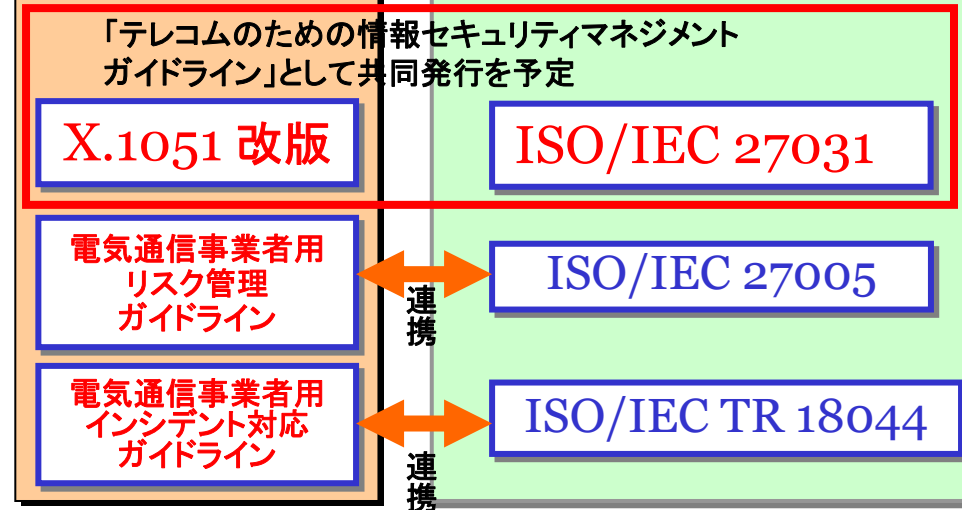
「テレコムのための情報セキュリティマネジメントガイドライン」として共同発行を予定

X.1051 改版

ISO/IEC 27031

電気通信事業者用
リスク管理
ガイドライン

連携

ISO/IEC 27005

電気通信事業者用
インシデント対応
ガイドライン

連携

ISO/IEC TR 18044